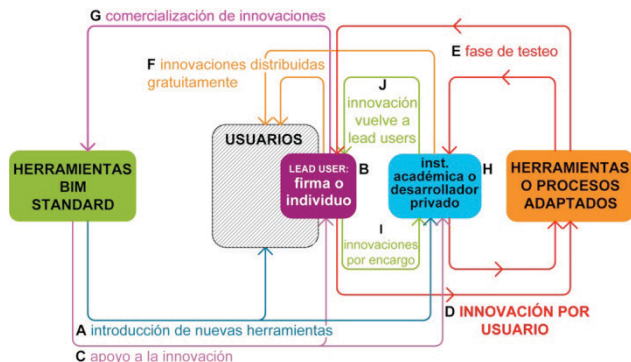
G comercialización de innovaciones

F innovaciones distribuidas gratuitamente

E fase de testeo

J innovación vuelve a lead users

HERRAMIENTAS BIM STANDARD

USUARIOS

LEAD USER: firma o individuo

B

inst. académica o desarrollador privado

H

HERRAMIENTAS O PROCESOS ADAPTADOS

I innovaciones por encargo

D INNOVACIÓN POR USUARIO

A introducción de nuevas herramientas

C apoyo a la innovación